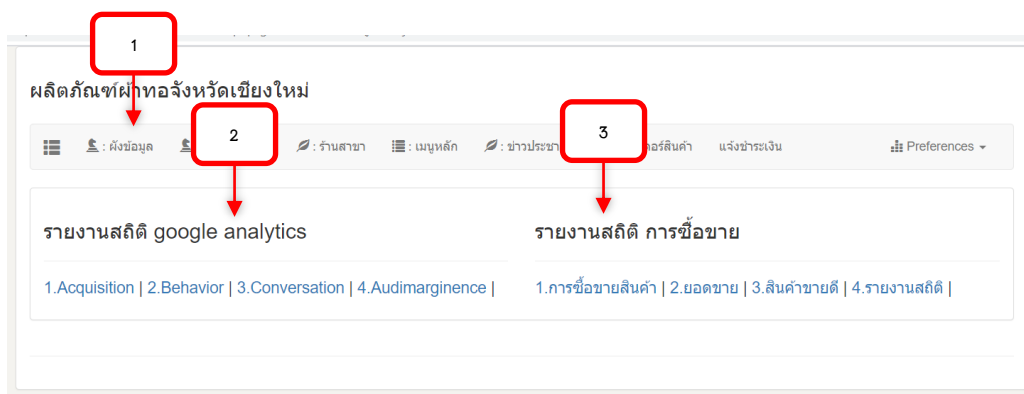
1

ผลิตภัณฑ์ผ้าทอจังหวัดเชียงใหม่

2

3

: ผังข้อมูล

: ร้านสาขา

: เมนูหลัก

: ข่าวประชา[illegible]

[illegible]อร์สินค้า

แจ้งชำระเงิน

Preferences

รายงานสถิติ google analytics

1.Acquisition | 2.Behavior | 3.Conversation | 4.Audimarginence |

รายงานสถิติ การซื้อขาย

1.การซื้อขายสินค้า | 2.ยอดขาย | 3.สินค้าขายดี | 4.รายงานสถิติ |